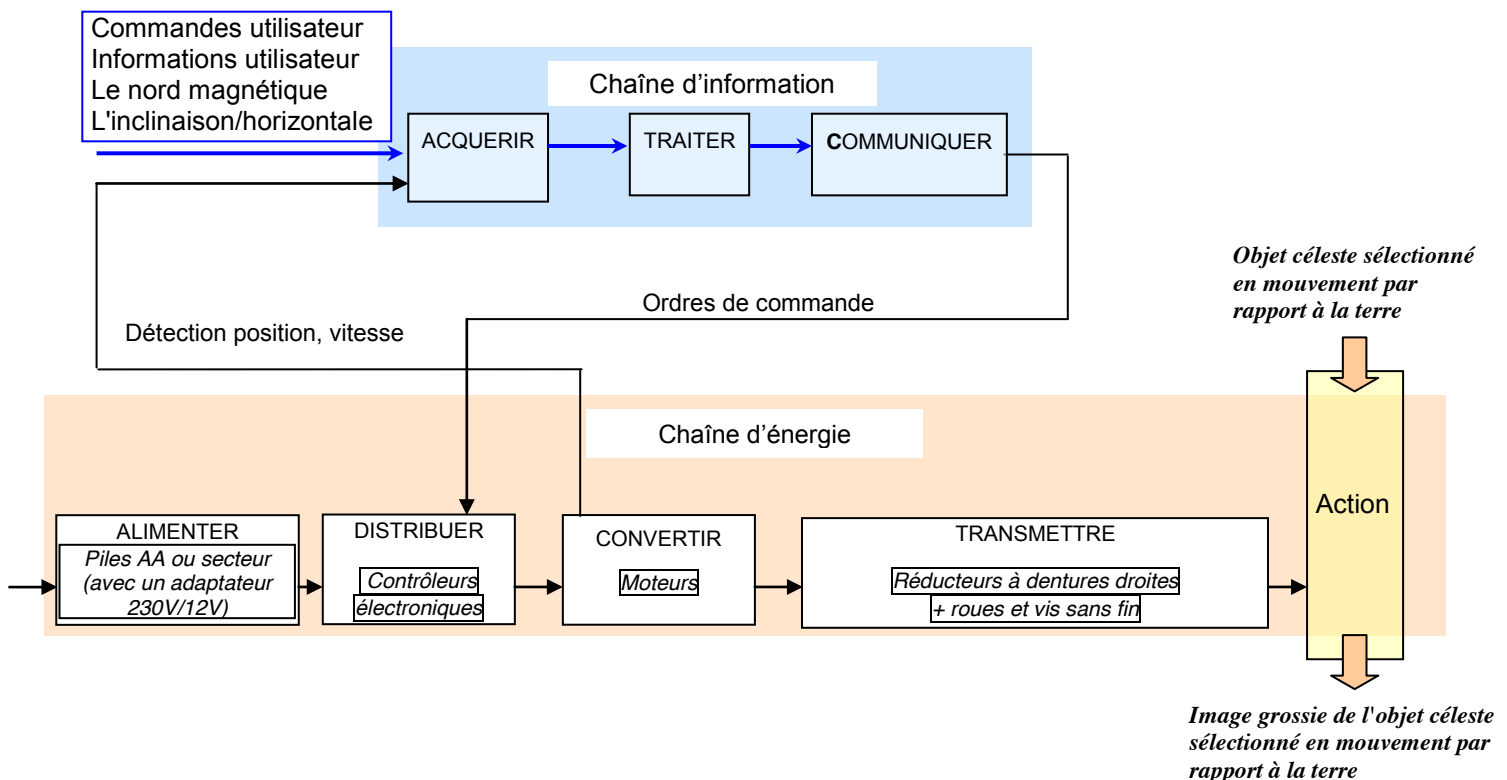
Commandes utilisateur
Informations utilisateur
Le nord magnétique
L'inclinaison/horizontale

Chaîne d'information

ACQUERIR

TRAITER

COMMUNIQUER

*Objet céleste sélectionné en mouvement par rapport à la terre*

Ordres de commande

Détection position, vitesse

Chaîne d'énergie

ALIMENTER
*Piles AA ou secteur (avec un adaptateur 230V/12V)*

DISTRIBUER
*Contrôleurs électroniques*

CONVERTIR
*Moteurs*

TRANSMETTRE
*Réducteurs à dentures droites + roues et vis sans fin*

Action

*Image grossie de l'objet céleste sélectionné en mouvement par rapport à la terre*